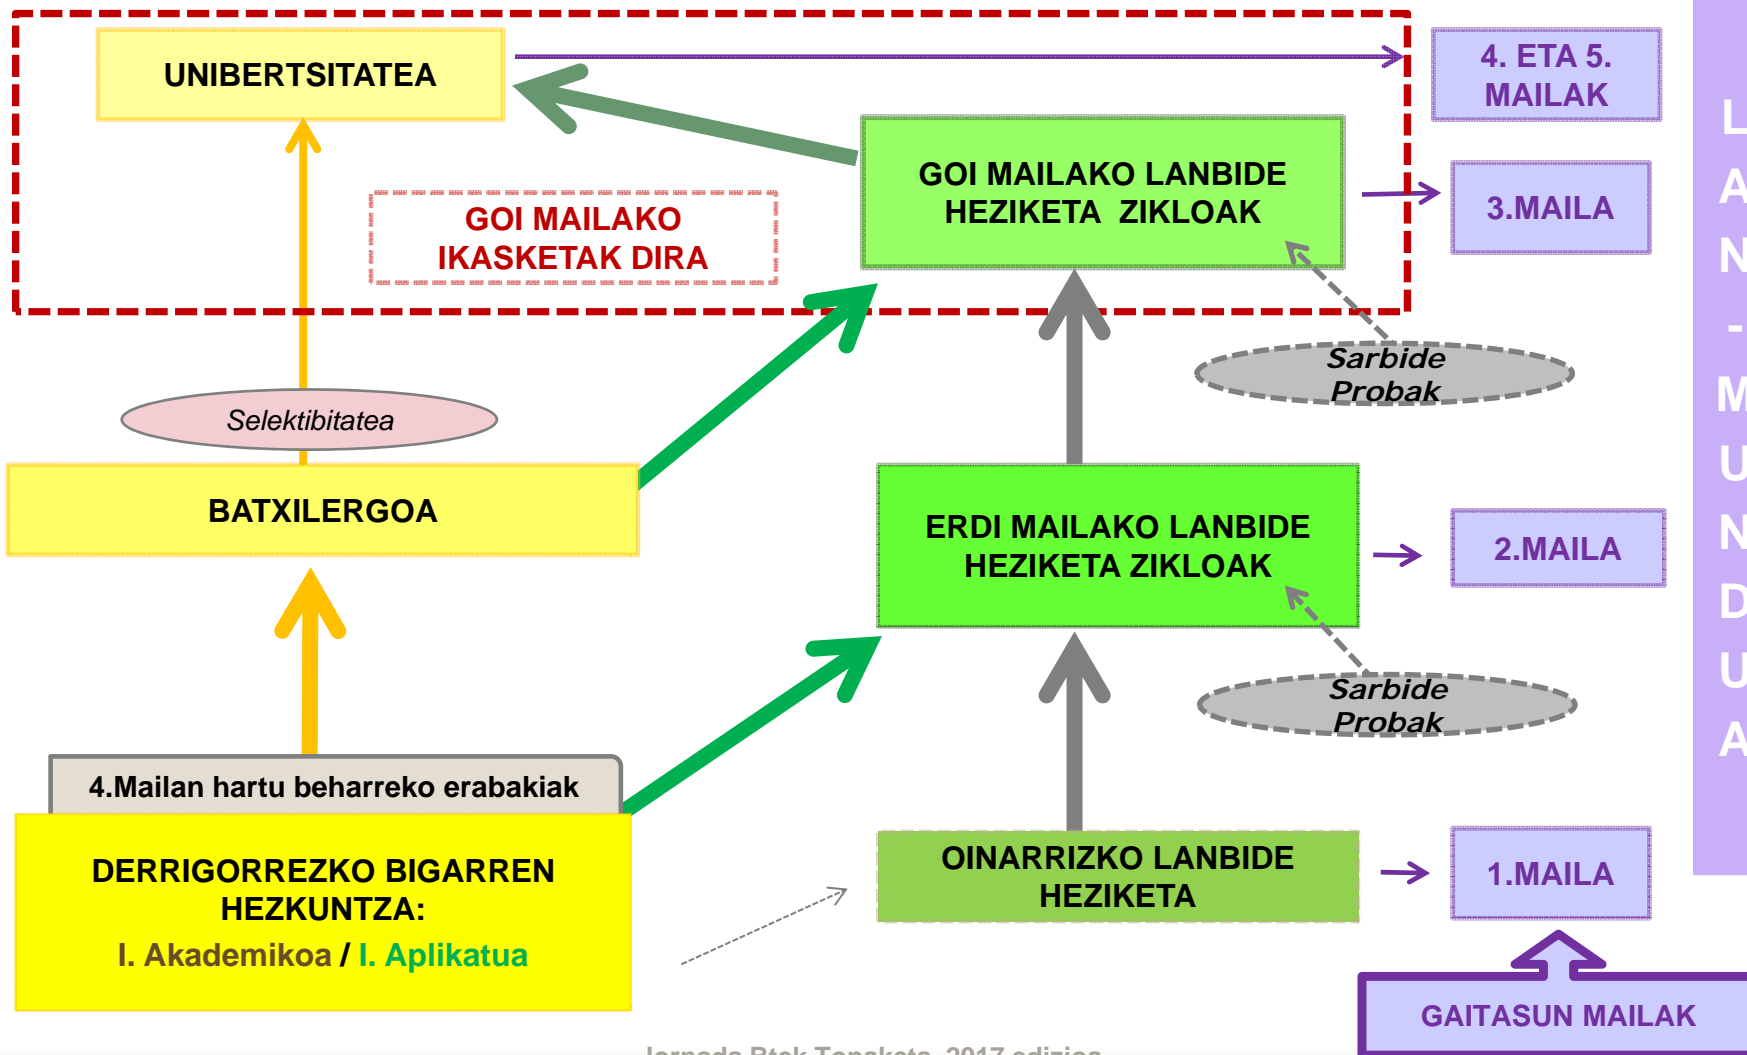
UNIBERTSITATEA

4. ETA 5. MAILAK

GOI MAILAKO LANBIDE HEZIKETA ZIKLOAK

3.MAILA

GOI MAILAKO IKASKETAK DIRA

Sarbide Probak

Selektibitatea

BATXILERGOA

ERDI MAILAKO LANBIDE HEZIKETA ZIKLOAK

2.MAILA

Sarbide Probak

4.Mailan hartu beharreko erabakiak

DERRIGORREZKO BIGARREN HEZKUNTZA:
I. Akademikoa / I. Aplikatua

OINARRIZKO LANBIDE HEZIKETA

1.MAILA

GAITASUN MAILAK

L
A
N
-
M
U
N
D
U
A

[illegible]